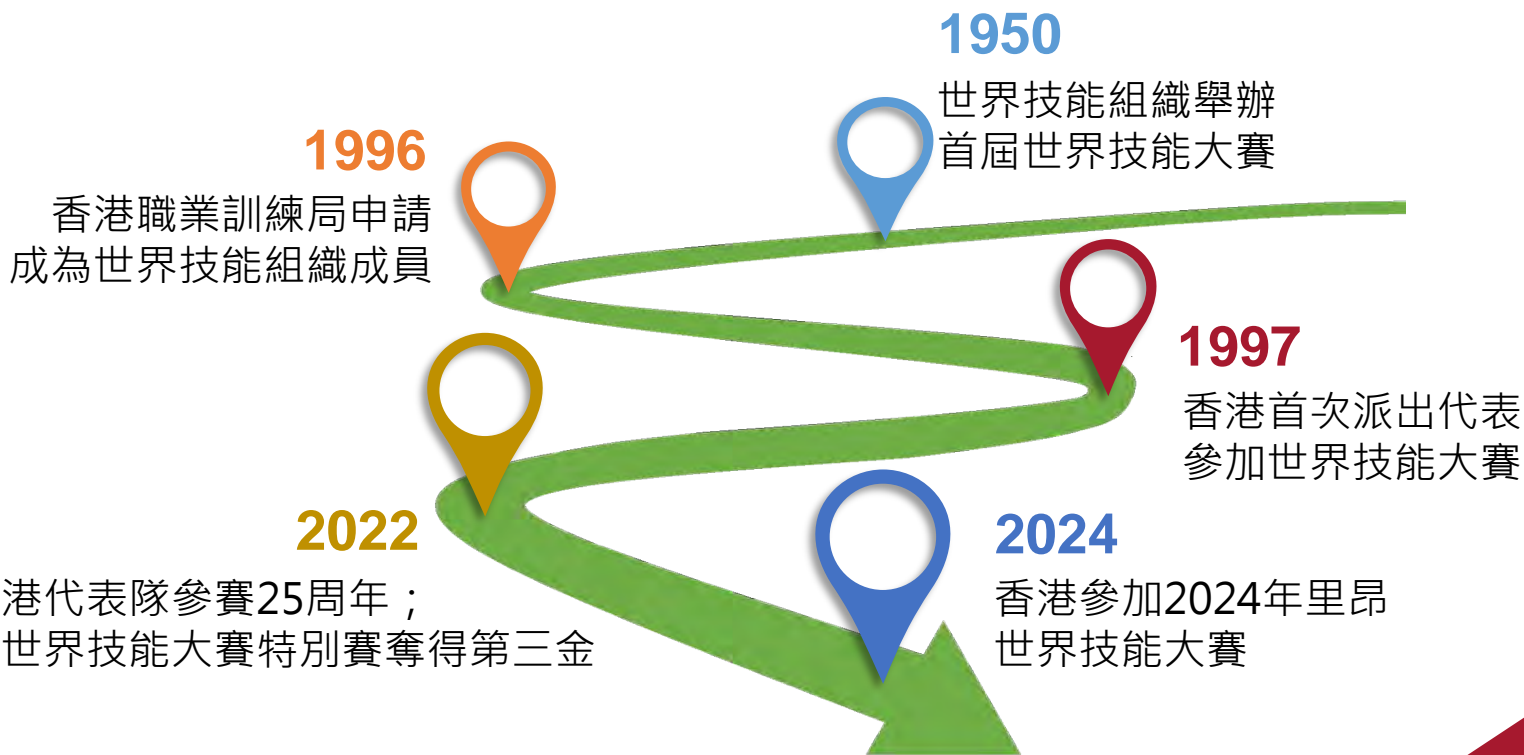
1950
世界技能組織舉辦
首屆世界技能大賽

1996
香港職業訓練局申請
成為世界技能組織成員

1997
香港首次派出代表
參加世界技能大賽

2022
港代表隊參賽25周年；
世界技能大賽特別賽奪得第三金

2024
香港參加2024年里昂
世界技能大賽